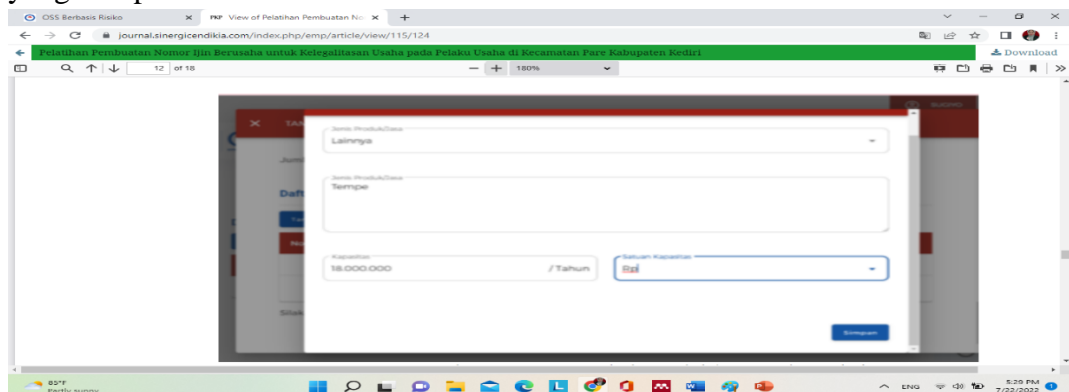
OSS Berbasis Risiko
View of Pelatihan Pembuatan No
journal.sinergicendikia.com/index.php/emp/article/view/115/124
Pelatihan Pembuatan Nomor Ijin Berusaha untuk Kelegalitasan Usaha pada Pelaku Usaha di Kecamatan Pare Kabupaten Kediri
Download
12 of 18
180%
Jenis Produk/Jasa
Lainnya
Jenis Produk/Jasa
Tempe
Kapasitas
18.000.000
/ Tahun
Satuan Kapasitas
Rp
Simpan
85°F
Partly sunny
ENG
5:29 PM
7/22/2022